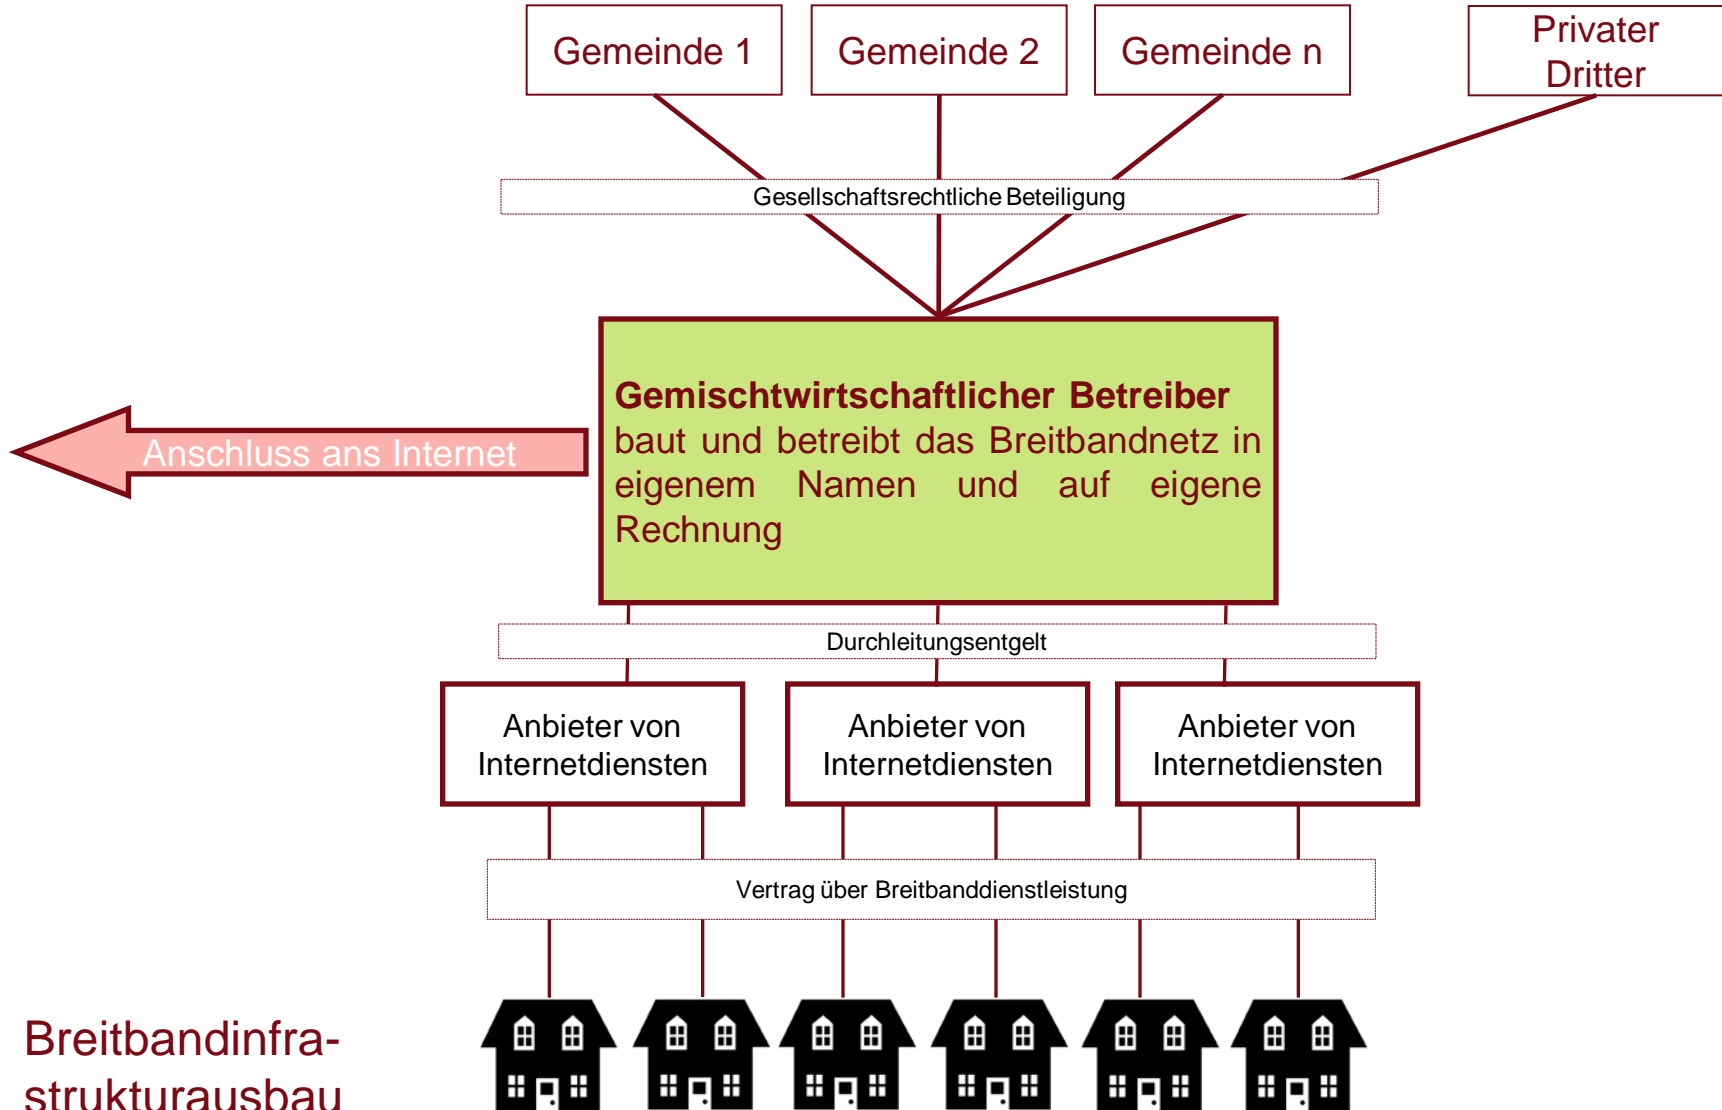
Gemeinde 1

Gemeinde 2

Gemeinde n

Privater Dritter

Gesellschaftsrechtliche Beteiligung

Anschluss ans Internet

**Gemischtwirtschaftlicher Betreiber** baut und betreibt das Breitbandnetz in eigenem Namen und auf eigene Rechnung

Durchleitungsentgelt

Anbieter von Internetdiensten

Anbieter von Internetdiensten

Anbieter von Internetdiensten

Vertrag über Breitbanddienstleistung

Breitbandinfrastrukturausbau